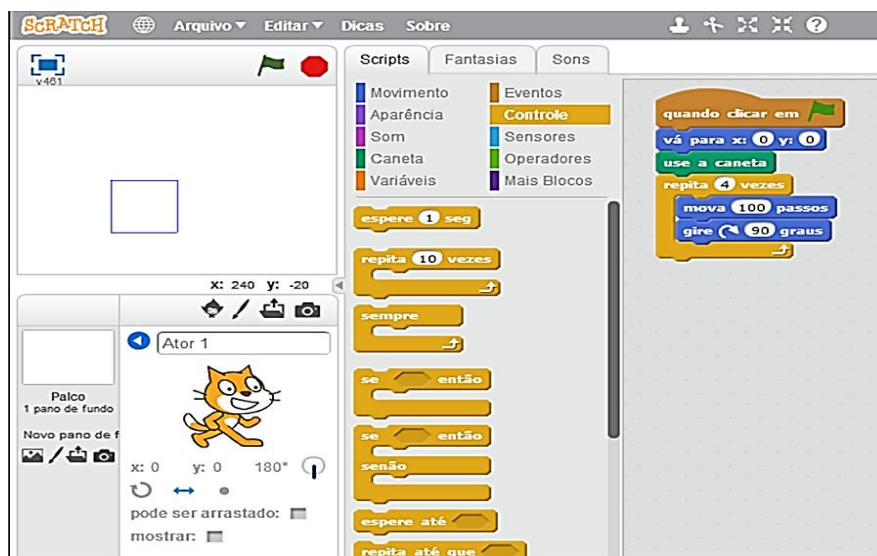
SCRATCH Arquivo ▾ Editar ▾ Dicas Sobre

v461

x: 240 y: -20

Palco
1 pano de fundo

Novo pano de f

Ator 1

x: 0 y: 0 180°

pode ser arrastado:

mostrar:

Scripts Fantasias Sons

Movimento
Aparência
Som
Caneta
Variáveis
Eventos
Controle
Sensores
Operadores
Mais Blocos

espere 1 seg

repita 10 vezes

sempre

se então

se então
senão

espere até

repita até que

quando clicar em
vá para x: 0 y: 0
use a caneta
repita 4 vezes
mova 100 passos
gire 90 graus